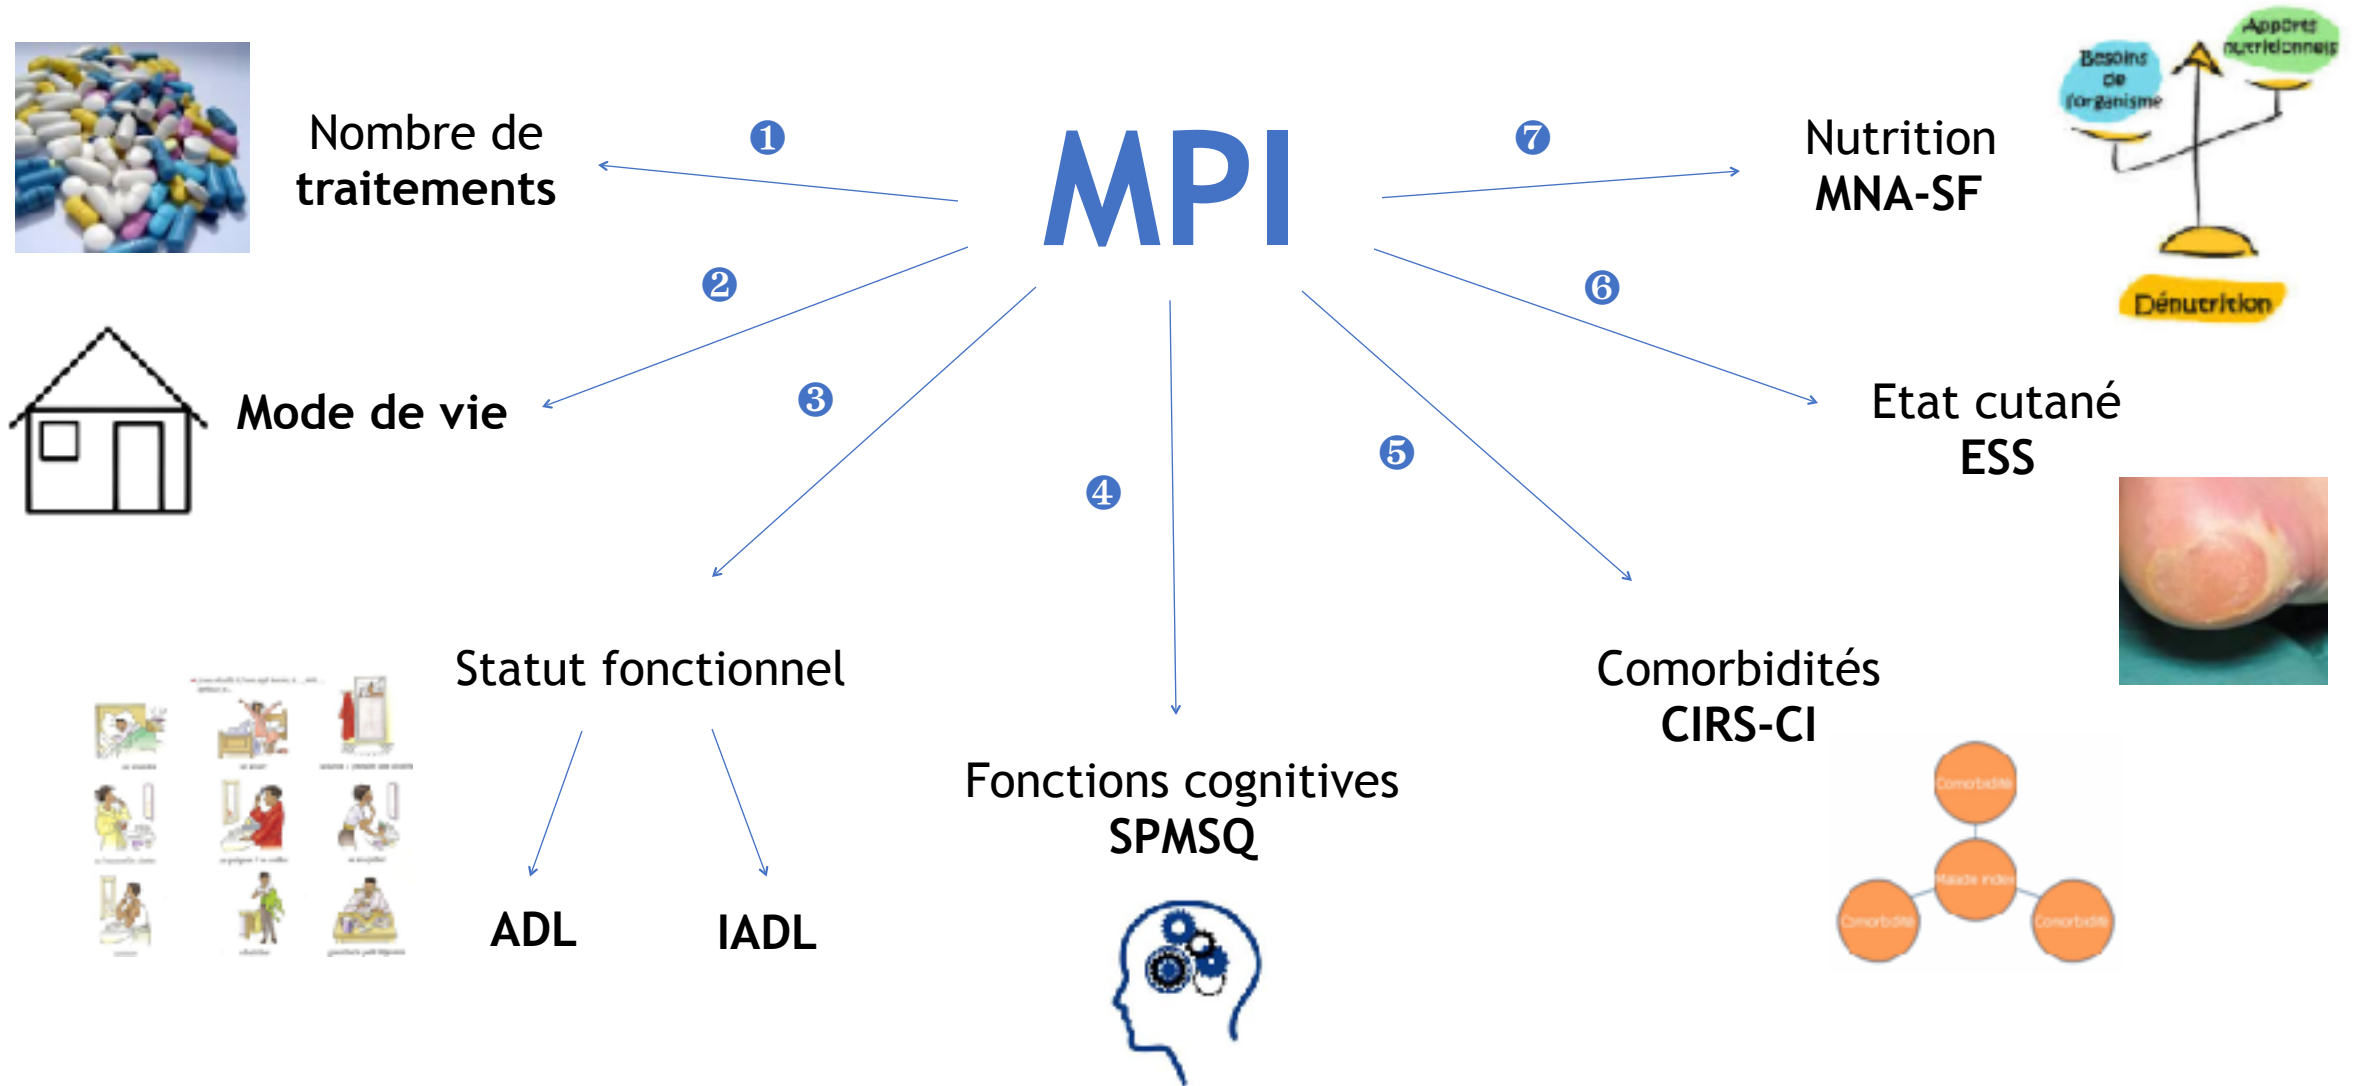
MPI

❶
Nombre de
traitements

❷
Mode de vie

❸
Statut fonctionnel

ADL

IADL

❹
Fonctions cognitives
SPMSQ

❺
Comorbidités
CIRS-CI

Comorbidité
Maladie index
Comorbidité
Comorbidité

❻
Etat cutané
ESS

❼
Nutrition
MNA-SF

Besoins de l'organisme
Apports nutritionnels
Dénutrition